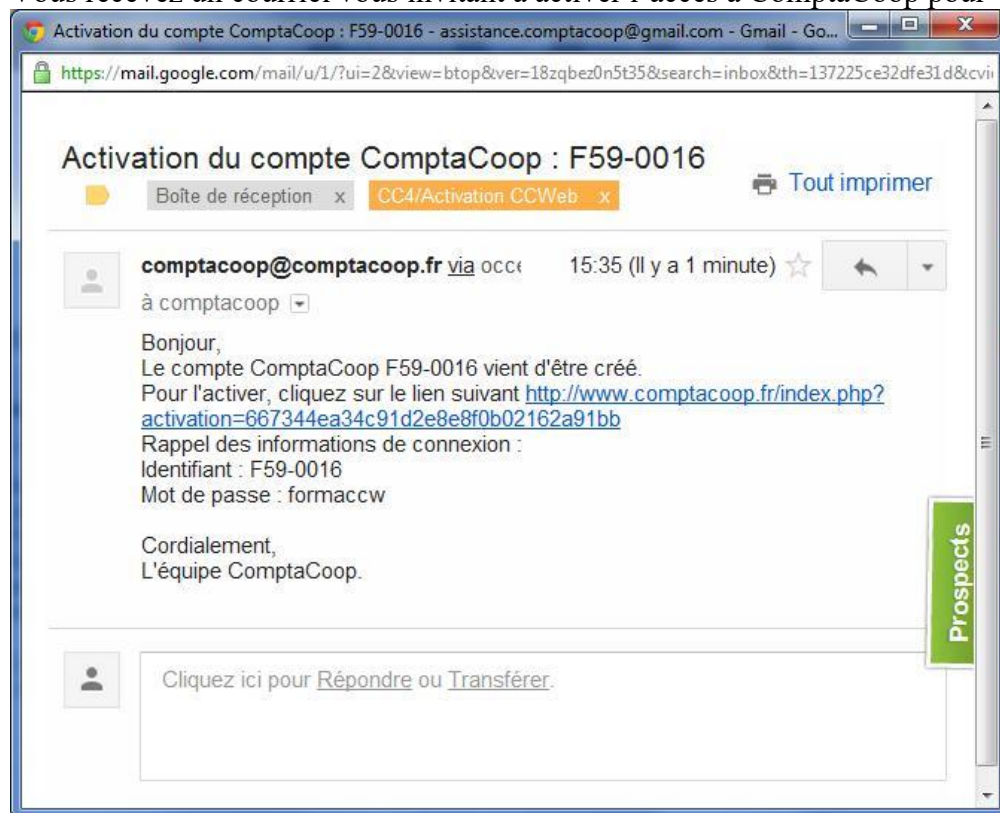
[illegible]

Activation du compte ComptaCoop : F59-0016 - assistance.comptacoop@gmail.com - Gmail - Go...

https://mail.google.com/mail/u/1/?ui=2&view=btop&ver=18zqbez0n5t35&search=inbox&th=137225ce32dfe31d&cvi

Activation du compte ComptaCoop : F59-0016

Boîte de réception x CC4/Activation CCWeb x

Tout imprimer

comptacoop@comptacoop.fr via occ 15:35 (Il y a 1 minute)

à comptacoop

Bonjour,
Le compte ComptaCoop F59-0016 vient d'être créé.
Pour l'activer, cliquez sur le lien suivant http://www.comptacoop.fr/index.php?activation=667344ea34c91d2e8e8f0b02162a91bb
Rappel des informations de connexion :
Identifiant : F59-0016
Mot de passe : formaccw

Cordialement,
L'équipe ComptaCoop.

Prospects

Cliquez ici pour Répondre ou Transférer.